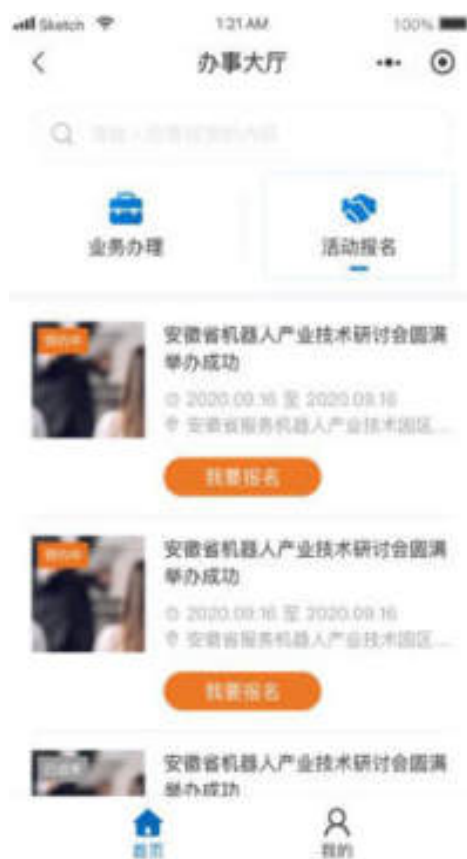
Sketch 1:21 AM 100%

办事大厅

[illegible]

业务办理

活动报名

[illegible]

安徽省机器人产业技术研讨会圆满举办成功

2020.09.16 至 2020.09.16

安徽省服务机器人产业技术园区...

我要报名

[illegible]

安徽省机器人产业技术研讨会圆满举办成功

2020.09.16 至 2020.09.16

安徽省服务机器人产业技术园区...

我要报名

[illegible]

安徽省机器人产业技术研讨会圆满举办成功

首页

我的